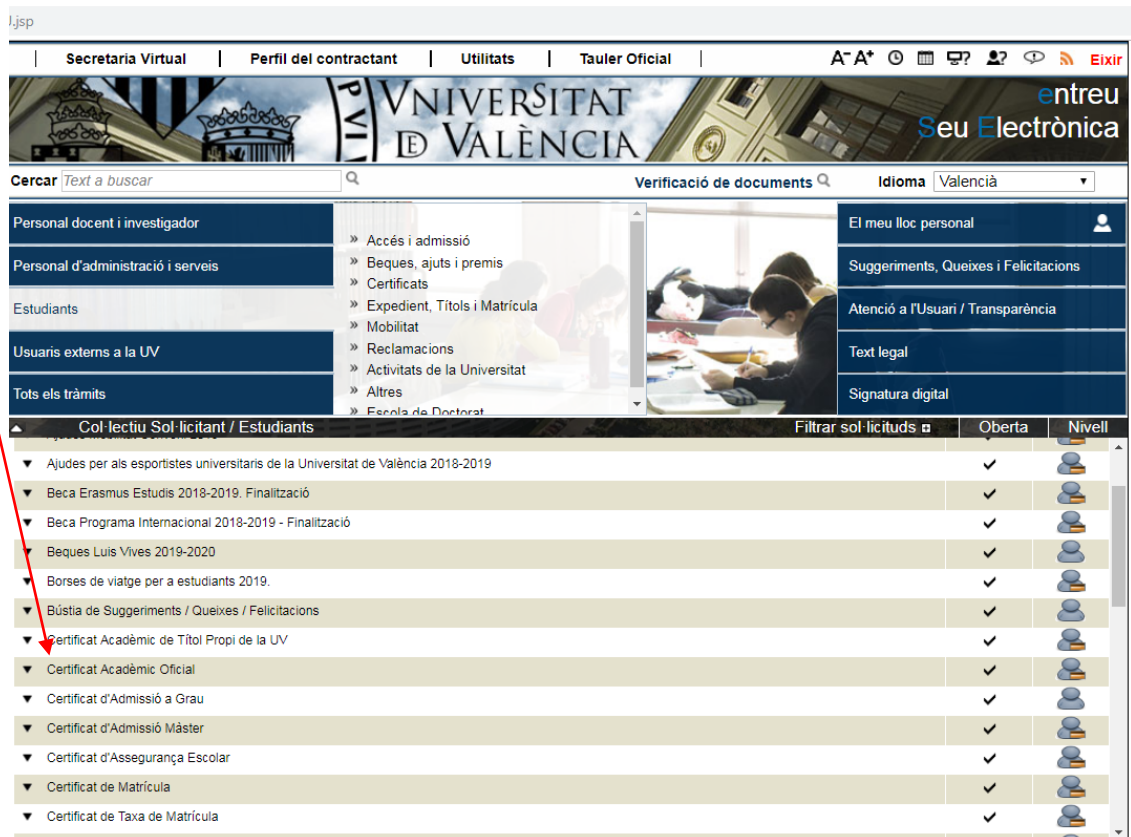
J.jsp

Secretaria Virtual | Perfil del contractant | Utilitats | Tauler Oficial

A⁻ A⁺ Eixir

VNIVERSITAT DE VALÈNCIA

entreu
Seu Electrònica

Cercar Text a buscar

Verificació de documents

Idioma Valencià

Personal docent i investigador
Personal d'administració i serveis
Estudiants
Usuaris externs a la UV
Tots els tràmits

» Accés i admissió
» Beques, ajuts i premis
» Certificats
» Expedient, Títols i Matrícula
» Mobilitat
» Reclamacions
» Activitats de la Universitat
» Altres
» Escola de Doctorat

El meu lloc personal
Suggeriments, Queixes i Felicitacions
Atenció a l'Usuari / Transparència
Text legal
Signatura digital

Col·lectiu Sol·licitant / Estudiants

Filtrar sol·licituds

Oberta

Nivell

| | Oberta |
|---|---|
| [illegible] | |
| Ajudes per als esportistes universitaris de la Universitat de València 2018-2019 | ✔ |
| Beca Erasmus Estudis 2018-2019. Finalització | ✔ |
| Beca Programa Internacional 2018-2019 - Finalització | ✔ |
| Beques Luis Vives 2019-2020 | ✔ |
| Borses de viatge per a estudiants 2019. | ✔ |
| Bústia de Suggeriments / Queixes / Felicitacions | ✔ |
| Certificat Acadèmic de Títol Propi de la UV | ✔ |
| Certificat Acadèmic Oficial | ✔ |
| Certificat d'Admissió a Grau | ✔ |
| Certificat d'Admissió Màster | ✔ |
| Certificat d'Assegurança Escolar | ✔ |
| Certificat de Matrícula | ✔ |
| Certificat de Taxa de Matrícula | ✔ |